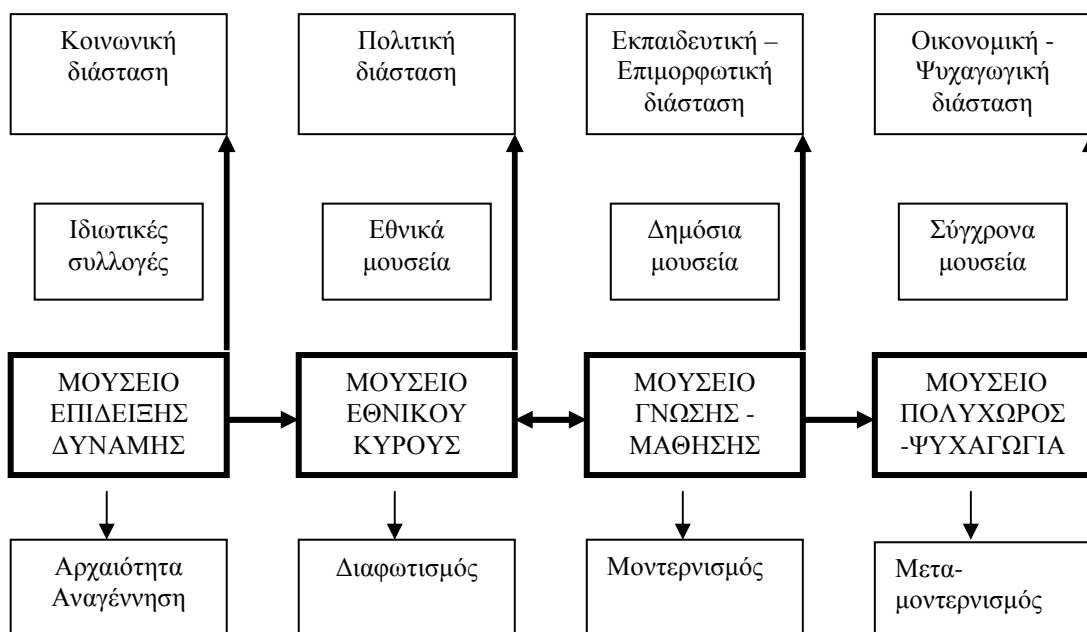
Κοινωνική διάσταση

Πολιτική διάσταση

Εκπαιδευτική – Επιμορφωτική διάσταση

Οικονομική - Ψυχαγωγική διάσταση

Ιδιωτικές συλλογές

Εθνικά μουσεία

Δημόσια μουσεία

Σύγχρονα μουσεία

ΜΟΥΣΕΙΟ ΕΠΙΔΕΙΞΗΣ ΔΥΝΑΜΗΣ

ΜΟΥΣΕΙΟ ΕΘΝΙΚΟΥ ΚΥΡΟΥΣ

ΜΟΥΣΕΙΟ ΓΝΩΣΗΣ - ΜΑΘΗΣΗΣ

ΜΟΥΣΕΙΟ ΠΟΛΥΧΩΡΟΣ -ΨΥΧΑΓΩΓΙΑ

Αρχαιότητα Αναγέννηση

Διαφωτισμός

Μοντερνισμός

Μετα-μοντερνισμός